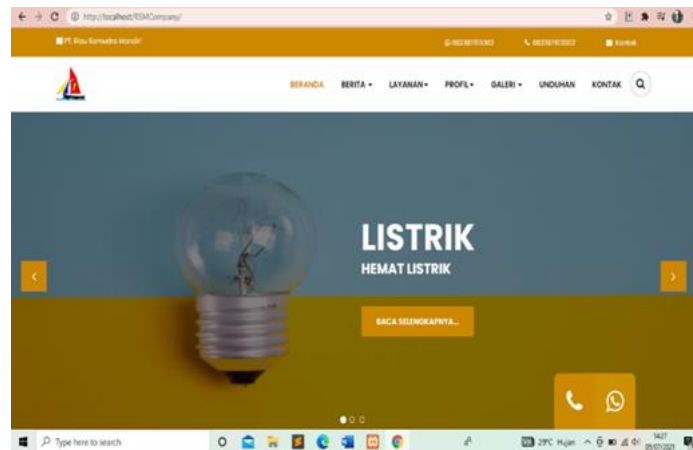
http://localhost/RSMCompany/

PT. Riau Samudra Mandiri

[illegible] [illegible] Kontak

BERANDA BERITA ▾ LAYANAN ▾ PROFIL ▾ GALERI ▾ UNDUHAN KONTAK

LISTRIK

HEMAT LISTRIK

BACA SELENGKAPNYA...

Type here to search

29°C Hujan

14:27

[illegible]